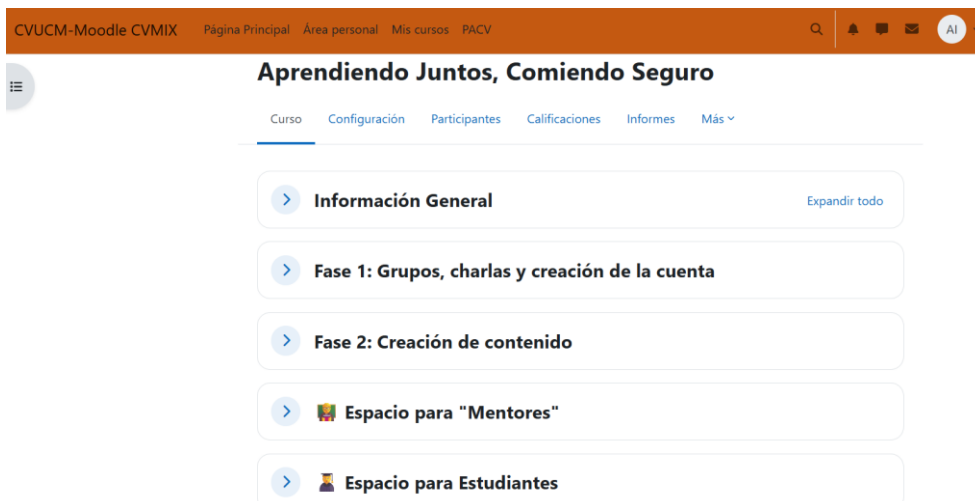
CVUCM-Moodle CVMIX Página Principal Área personal Mis cursos PACV

AI

Aprendiendo Juntos, Comiendo Seguro

Curso Configuración Participantes Calificaciones Informes Más

Información General

Expandir todo

Fase 1: Grupos, charlas y creación de la cuenta

Fase 2: Creación de contenido

Espacio para "Mentores"

Espacio para Estudiantes